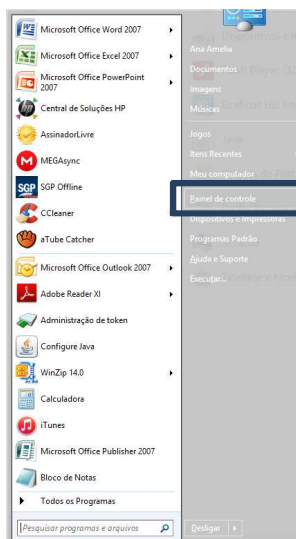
Microsoft Office Word 2007
Microsoft Office Excel 2007
Microsoft Office PowerPoint 2007
Central de Soluções HP
AssinadorLivre
MEGAsync
SGP Offline
CCleaner
aTube Catcher
Microsoft Office Outlook 2007
Adobe Reader XI
Administração de token
Configure Java
WinZip 14.0
Calculadora
iTunes
Microsoft Office Publisher 2007
Bloco de Notas
Todos os Programas
Pesquisar programas e arquivos

Ana Amelia
Documentos
Imagens
Músicas
Jogos
Itens Recentes
Meu computador
Painel de controle
Dispositivos e Impressoras
Programas Padrão
Ajuda e Suporte
Executar...
Desligar